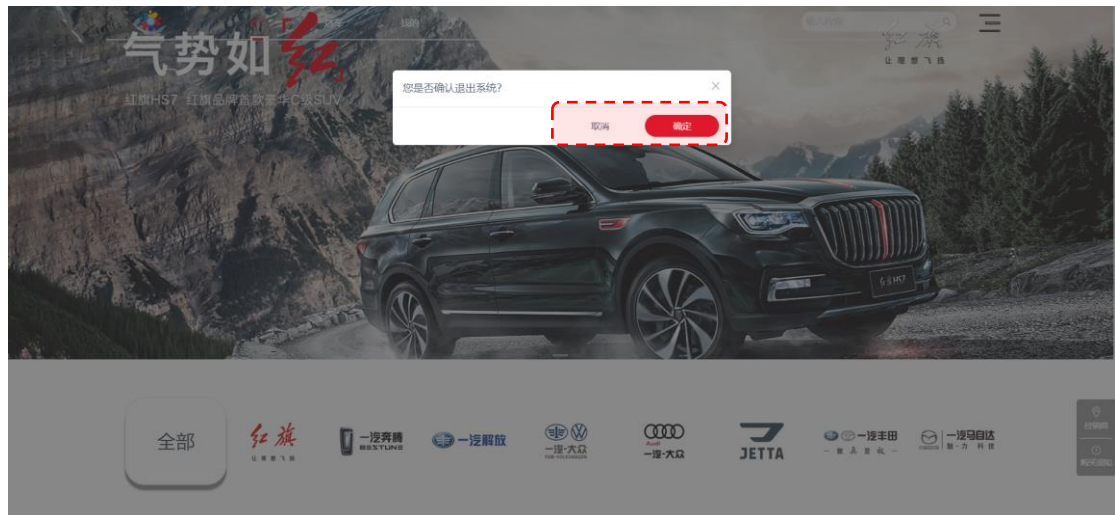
气势如红

红旗HS7 红旗品牌首款豪华C级SUV

首页

我的

输入内容

红旗
让理想飞扬

您是否确认退出系统?

×

取消

确定

全部

红旗
让理想飞扬

一汽奔腾
BESTUNE

一汽解放

一汽-大众
FAW-VOLKSWAGEN

Audi
一汽-大众

JETTA

一汽丰田

一汽马自达
魅·力 科技